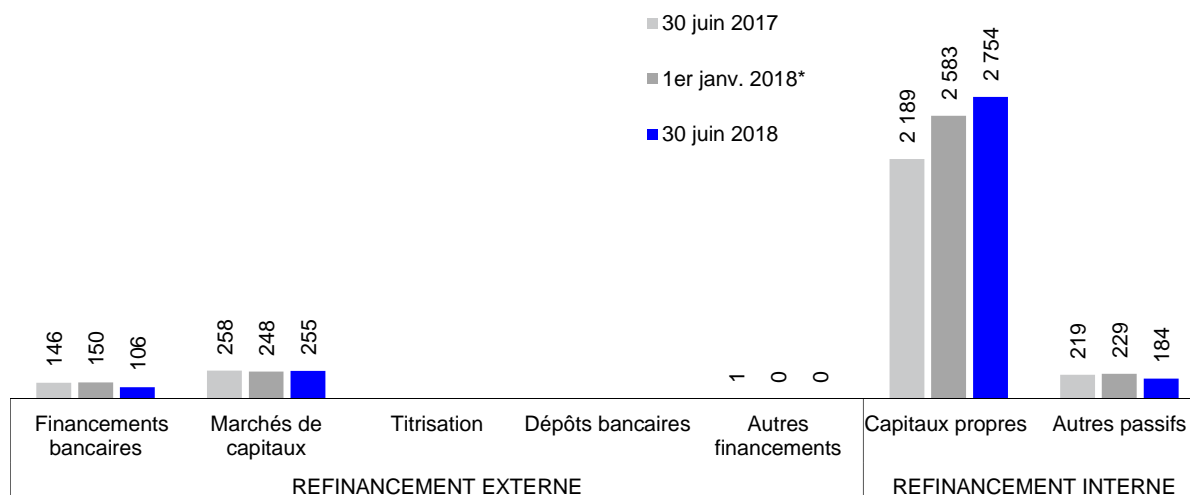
30 juin 2017
1er janv. 2018*
30 juin 2018

146 150 106
258 248 255
1 0 0
2 189 2 583 2 754
219 229 184

Financements bancaires
Marchés de capitaux
Titrisation
Dépôts bancaires
Autres financements
Capitaux propres
Autres passifs

REFINANCEMENT EXTERNE
REFINANCEMENT INTERNE